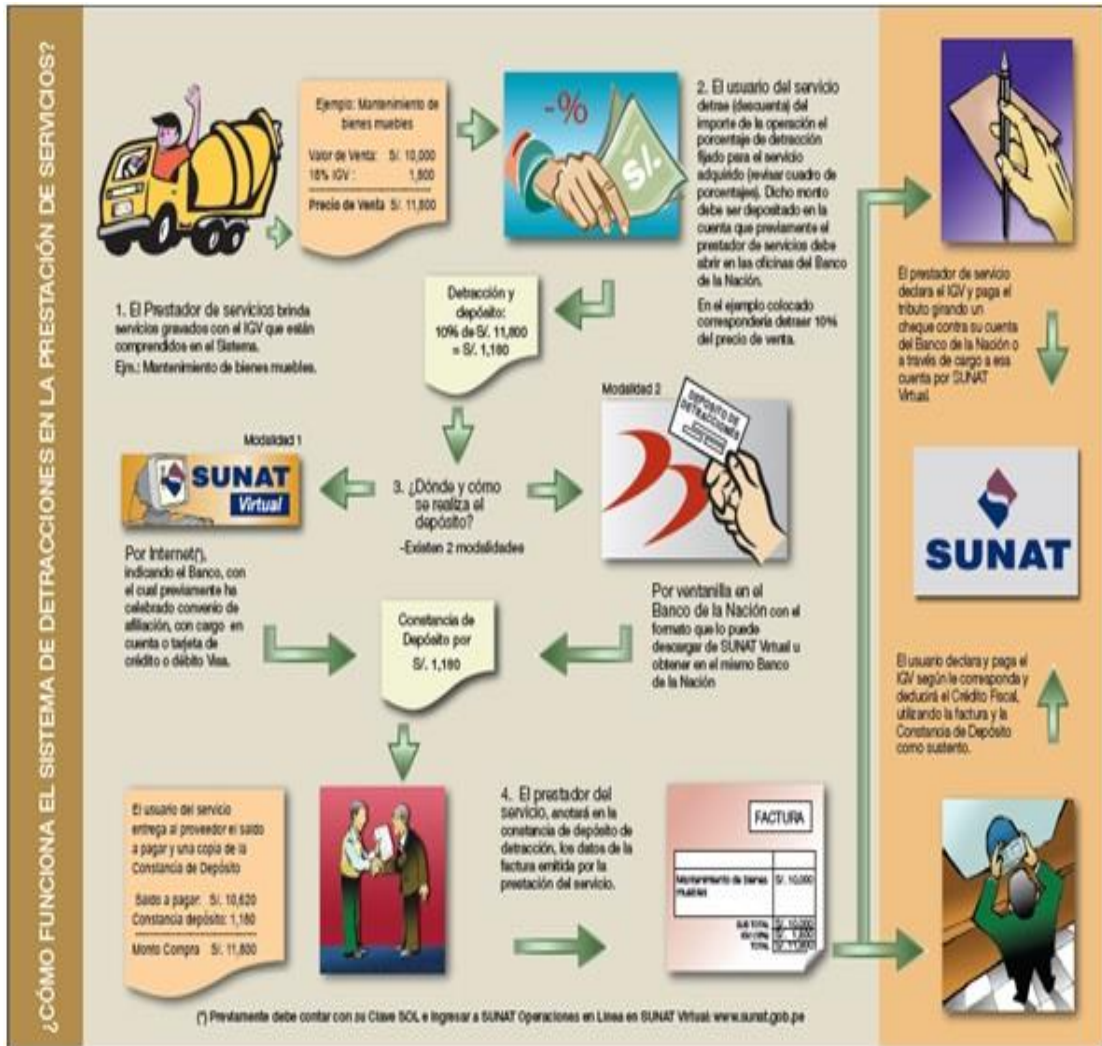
¿CÓMO FUNCIONA EL SISTEMA DE DETRACCIONES EN LA PRESTACIÓN DE SERVICIOS?

Ejemplo: Mantenimiento de bienes muebles

Valor de Venta: S/. 10,000
18% IGV: 1,800
Precio de Venta S/. 11,800

-%

S/.

2. El usuario del servicio detrae (descuenta) del importe de la operación el porcentaje de detracción fijado para el servicio adquirido (revisar cuadro de porcentajes). Dicho monto debe ser depositado en la cuenta que previamente el prestador de servicios debe abrir en las oficinas del Banco de la Nación.

En el ejemplo colocado correspondería detraer 10% del precio de venta.

1. El Prestador de servicios brinda servicios gravados con el IGV que están comprendidos en el Sistema.
Ejm.: Mantenimiento de bienes muebles.

Detracción y depósito:
10% de S/. 11,800
= S/. 1,180

Modalidad 2

DEPÓSITO DE DETRACCIONES

Modalidad 1

SUNAT Virtual

3. ¿Dónde y cómo se realiza el depósito?
-Existen 2 modalidades

Por Internet(*), indicando el Banco, con el cual previamente ha celebrado convenio de afiliación, con cargo en cuenta o tarjeta de crédito o débito Visa.

Constancia de Depósito por S/. 1,180

Por ventanilla en el Banco de la Nación con el formato que lo puede descargar de SUNAT Virtual u obtener en el mismo Banco de la Nación

El usuario del servicio entrega al proveedor el saldo a pagar y una copia de la Constancia de Depósito

Saldo a pagar: S/. 10,620
Constancia depósito: 1,180

Monto Compra S/. 11,800

4. El prestador del servicio, anotará en la constancia de depósito de detracción, los datos de la factura emitida por la prestación del servicio.

FACTURA

Mantenimiento de bienes muebles S/. 10,000

SUB TOTAL S/. 10,000
IGV 18% S/. 1,800
TOTAL S/. 11,800

El prestador de servicio declara el IGV y paga el tributo girando un cheque contra su cuenta del Banco de la Nación o a través de cargo a esa cuenta por SUNAT Virtual.

SUNAT

El usuario declara y paga el IGV según le corresponda y deducirá el Crédito Fiscal, utilizando la factura y la Constancia de Depósito como sustento.

(*) Previamente debe contar con su Clave SOL e ingresar a SUNAT Operaciones en Línea en SUNAT Virtual: www.sunat.gob.pe